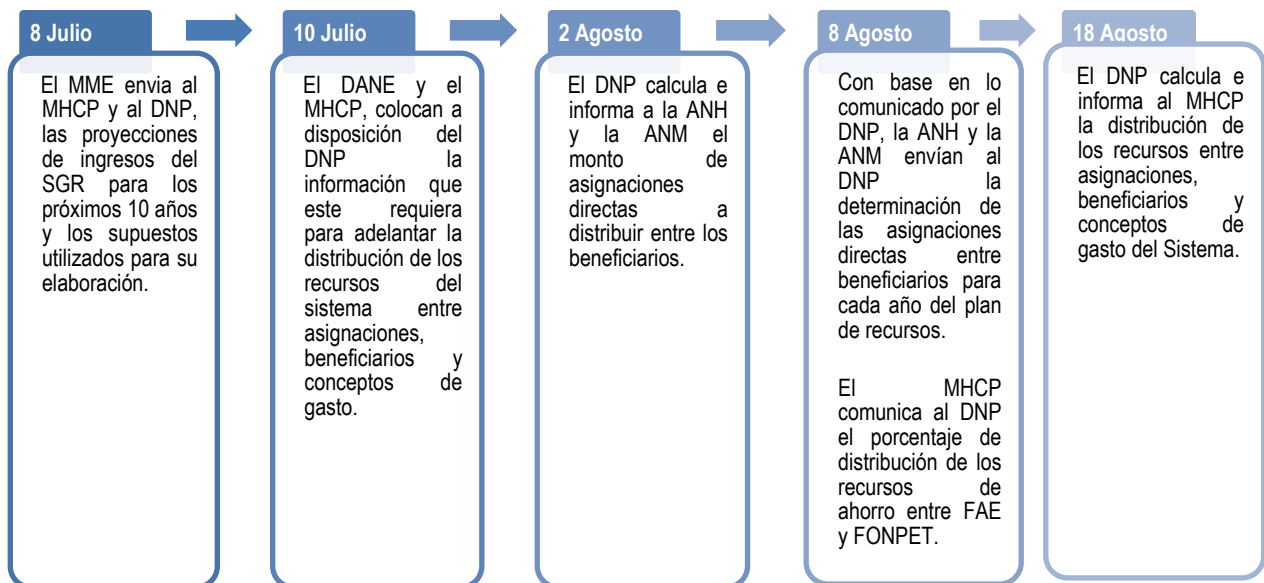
8 Julio

El MME envia al MHCP y al DNP, las proyecciones de ingresos del SGR para los próximos 10 años y los supuestos utilizados para su elaboración.

10 Julio

El DANE y el MHCP, colocan a disposición del DNP la información que este requiera para adelantar la distribución de los recursos del sistema entre asignaciones, beneficiarios y conceptos de gasto.

2 Agosto

El DNP calcula e informa a la ANH y la ANM el monto de asignaciones directas a distribuir entre los beneficiarios.

8 Agosto

Con base en lo comunicado por el DNP, la ANH y la ANM envían al DNP la determinación de las asignaciones directas entre beneficiarios para cada año del plan de recursos.

El MHCP comunica al DNP el porcentaje de distribución de los recursos de ahorro entre FAE y FONPET.

18 Agosto

El DNP calcula e informa al MHCP la distribución de los recursos entre asignaciones, beneficiarios y conceptos de gasto del Sistema.